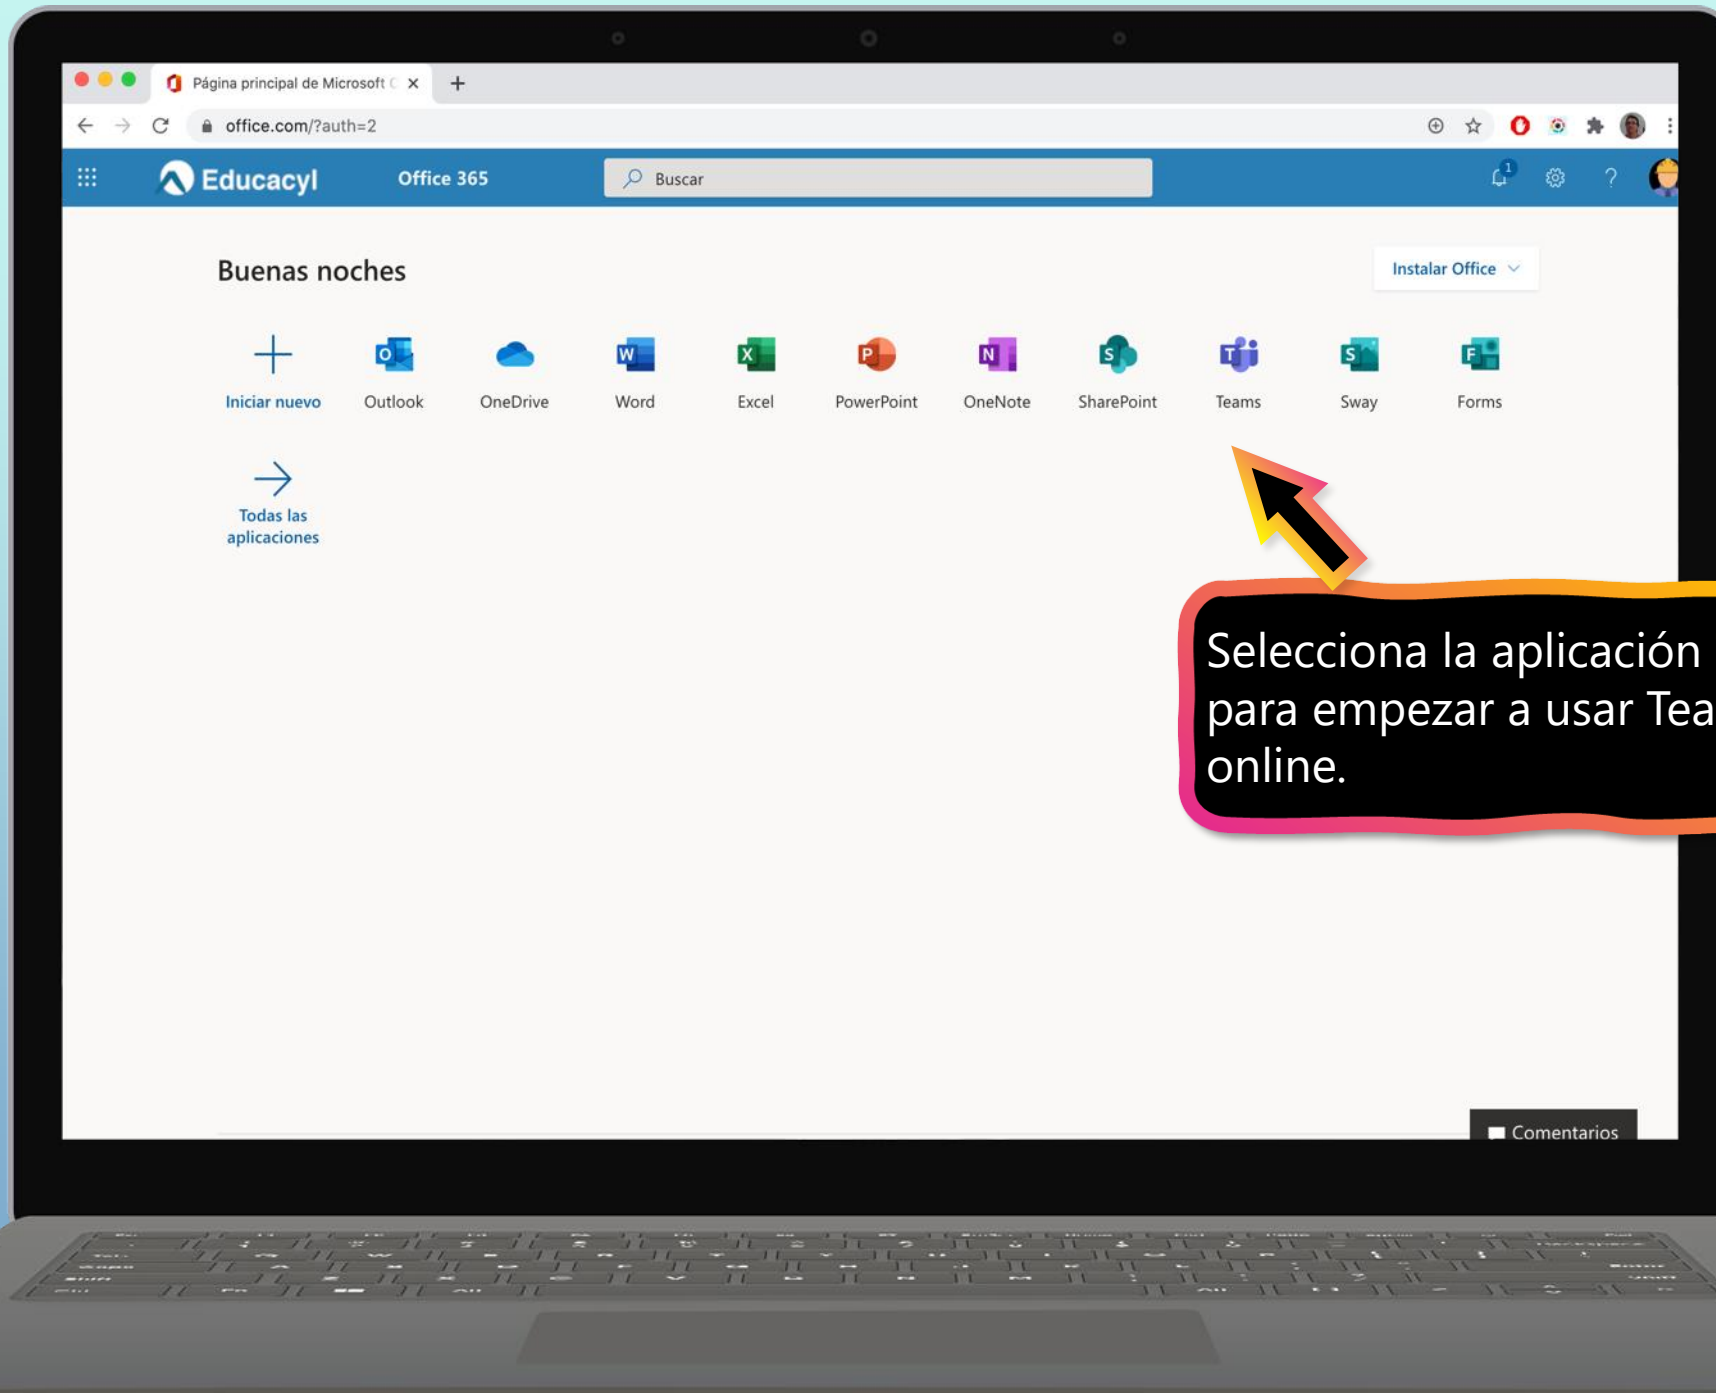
Página principal de Microsoft C ×

office.com/?auth=2

Educacyl Office 365 Buscar

Buenas noches

Instalar Office

Iniciar nuevo Outlook OneDrive Word Excel PowerPoint OneNote SharePoint Teams Sway Forms

Todas las aplicaciones

Selecciona la aplicación para empezar a usar Tea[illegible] online.

Comentarios